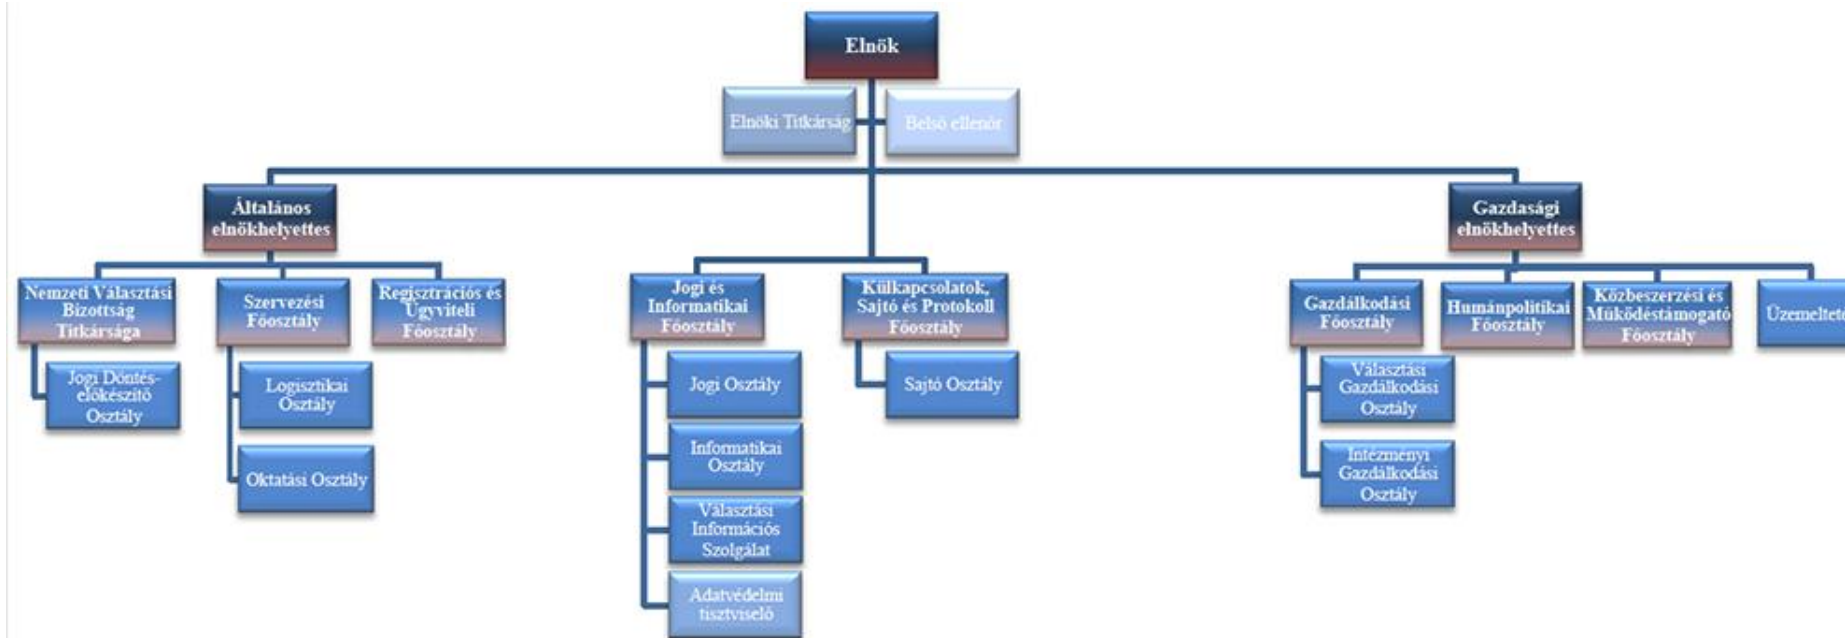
Elnök

Elnöki Titkárság

Belső ellenőr

Általános elnökhelyettes

Nemzeti Választási Bizottság Titkársága

Jogi Döntés-előkészítő Osztály

Szervezési Főosztály

Logisztikai Osztály

Oktatási Osztály

Regisztrációs és Ügyviteli Főosztály

Jogi és Informatikai Főosztály

Jogi Osztály

Informatikai Osztály

Választási Információs Szolgálat

Adatvédelmi tisztviselő

Külkapcsolatok, Sajtó és Protokoll Főosztály

Sajtó Osztály

Gazdasági elnökhelyettes

Gazdálkodási Főosztály

Választási Gazdálkodási Osztály

Intézményi Gazdálkodási Osztály

Humánpolitikai Főosztály

Közbeszerzési és Működéstámogató Főosztály

Üzemelteté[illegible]